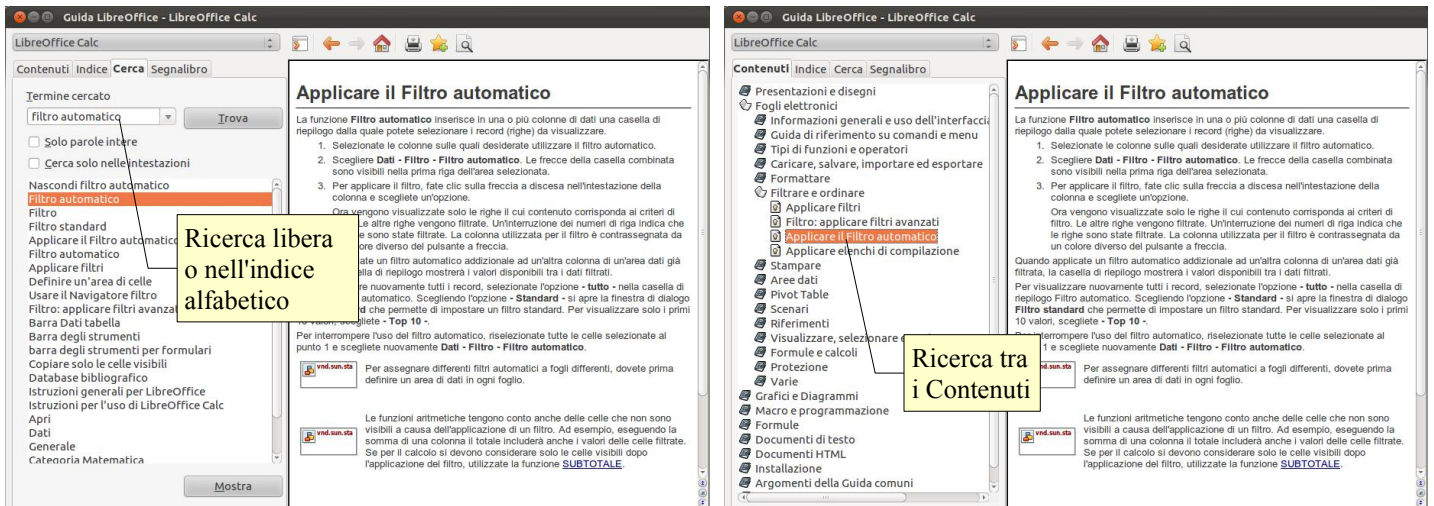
Guida LibreOffice - LibreOffice Calc

LibreOffice Calc

Contenuti Indice Cerca Segnalibro

Termine cercato

filtro automatico

Trova

Solo parole intere

Cerca solo nelle intestazioni

Nascondi filtro automatico
Filtro automatico
Filtro
Filtro standard
Applicare il Filtro automatico
Filtro automatico
Applicare filtri
Definire un'area di celle
Usare il Navigatore filtro
Filtro: applicare filtri avanzati
Barra Dati tabella
Barra degli strumenti
barra degli strumenti per formulari
Copiare solo le celle visibili
Database bibliografico
Istruzioni generali per LibreOffice
Istruzioni per l'uso di LibreOffice Calc
Apri
Dati
Generale
Categoria Matematica

Mostra

Ricerca libera o nell'indice alfabetico

Applicare il Filtro automatico

La funzione **Filtro automatico** inserisce in una o più colonne di dati una casella di riepilogo dalla quale potete selezionare i record (righe) da visualizzare.

1. Selezionate le colonne sulle quali desiderate utilizzare il filtro automatico.
2. Scegliere **Dati - Filtro - Filtro automatico**. Le frecce della casella combinata sono visibili nella prima riga dell'area selezionata.
3. Per applicare il filtro, fate clic sulla freccia a discesa nell'intestazione della colonna e scegliete un'opzione.

Ora vengono visualizzate solo le righe il cui contenuto corrisponda ai criteri di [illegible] Le altre righe vengono filtrate. Un'interruzione dei numeri di riga indica che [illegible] sono state filtrate. La colonna utilizzata per il filtro è contrassegnata da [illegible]olore diverso del pulsante a freccia.

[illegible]ate un filtro automatico addizionale ad un'altra colonna di un'area dati già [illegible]sella di riepilogo mostrerà i valori disponibili tra i dati filtrati.

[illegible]re nuovamente tutti i record, selezionate l'opzione **- tutto -** nella casella di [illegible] automatico. Scegliendo l'opzione **- Standard -** si apre la finestra di dialogo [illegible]d che permette di impostare un filtro standard. Per visualizzare solo i primi 10 valori, scegliete **- Top 10 -**.

Per interrompere l'uso del filtro automatico, riselezionate tutte le celle selezionate al punto 1 e scegliete nuovamente **Dati - Filtro - Filtro automatico**.

vnd.sun.sta

Per assegnare differenti filtri automatici a fogli differenti, dovete prima definire un area di dati in ogni foglio.

vnd.sun.sta

Le funzioni aritmetiche tengono conto anche delle celle che non sono visibili a causa dell'applicazione di un filtro. Ad esempio, eseguendo la somma di una colonna il totale includerà anche i valori delle celle filtrate. Se per il calcolo si devono considerare solo le celle visibili dopo l'applicazione del filtro, utilizzate la funzione SUBTOTALE.

Guida LibreOffice - LibreOffice Calc

LibreOffice Calc

Contenuti Indice Cerca Segnalibro

Presentazioni e disegni
Fogli elettronici
Informazioni generali e uso dell'interfaccia
Guida di riferimento su comandi e menu
Tipi di funzioni e operatori
Caricare, salvare, importare ed esportare
Formattare
Filtrare e ordinare
Applicare filtri
Filtro: applicare filtri avanzati
Applicare il Filtro automatico
Applicare elenchi di compilazione
Stampare
Aree dati
Pivot Table
Scenari
Riferimenti
Visualizzare, selezionare e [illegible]
Formule e calcoli
Protezione
Varie
Grafici e Diagrammi
Macro e programmazione
Formule
Documenti di testo
Documenti HTML
Installazione
Argomenti della Guida comuni

Ricerca tra i Contenuti

Applicare il Filtro automatico

La funzione **Filtro automatico** inserisce in una o più colonne di dati una casella di riepilogo dalla quale potete selezionare i record (righe) da visualizzare.

1. Selezionate le colonne sulle quali desiderate utilizzare il filtro automatico.
2. Scegliere **Dati - Filtro - Filtro automatico**. Le frecce della casella combinata sono visibili nella prima riga dell'area selezionata.
3. Per applicare il filtro, fate clic sulla freccia a discesa nell'intestazione della colonna e scegliete un'opzione.

Ora vengono visualizzate solo le righe il cui contenuto corrisponda ai criteri di filtro. Le altre righe vengono filtrate. Un'interruzione dei numeri di riga indica che le righe sono state filtrate. La colonna utilizzata per il filtro è contrassegnata da un colore diverso del pulsante a freccia.

Quando applicate un filtro automatico addizionale ad un'altra colonna di un'area dati già filtrata, la casella di riepilogo mostrerà i valori disponibili tra i dati filtrati.

Per visualizzare nuovamente tutti i record, selezionate l'opzione **- tutto -** nella casella di riepilogo Filtro automatico. Scegliendo l'opzione **- Standard -** si apre la finestra di dialogo **Filtro standard** che permette di impostare un filtro standard. Per visualizzare solo i primi 10 valori, scegliete **- Top 10 -**.

Per interrompere l'uso del filtro automatico, riselezionate tutte le celle selezionate al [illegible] 1 e scegliete nuovamente **Dati - Filtro - Filtro automatico**.

vnd.sun.sta

Per assegnare differenti filtri automatici a fogli differenti, dovete prima definire un area di dati in ogni foglio.

vnd.sun.sta

Le funzioni aritmetiche tengono conto anche delle celle che non sono visibili a causa dell'applicazione di un filtro. Ad esempio, eseguendo la somma di una colonna il totale includerà anche i valori delle celle filtrate. Se per il calcolo si devono considerare solo le celle visibili dopo l'applicazione del filtro, utilizzate la funzione SUBTOTALE.